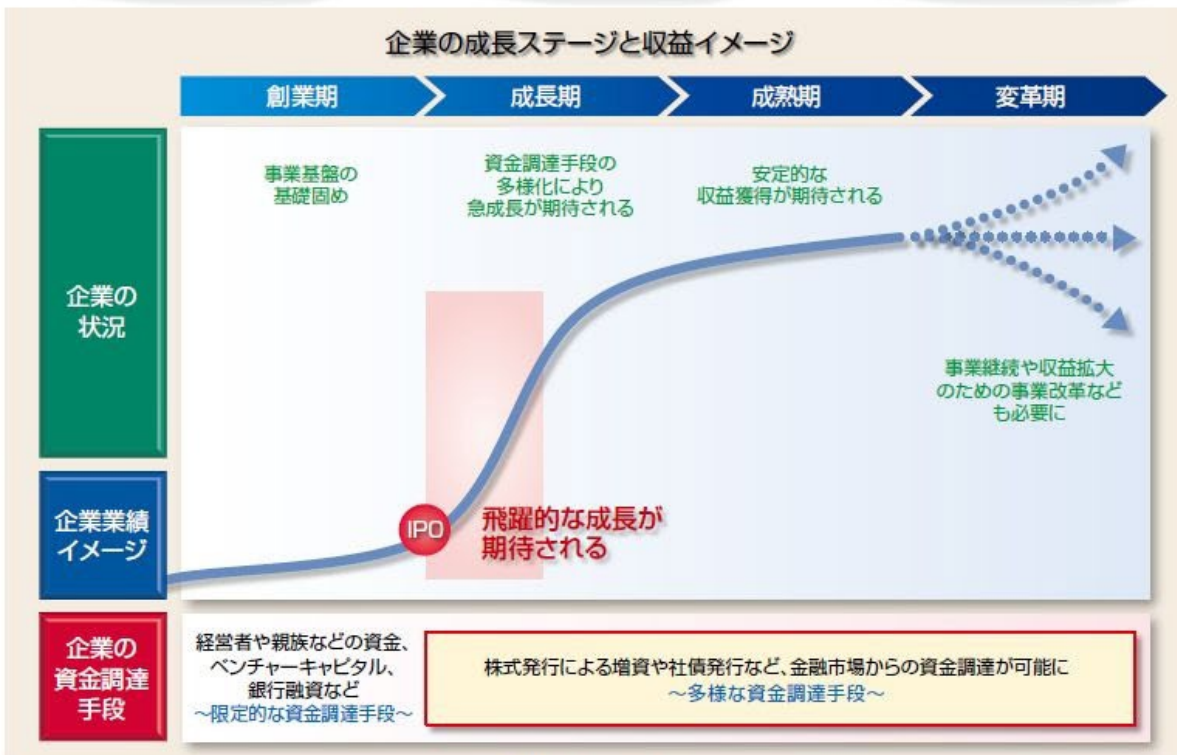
企業の成長ステージと収益イメージ

創業期

成長期

成熟期

変革期

企業の状況

事業基盤の基礎固め

資金調達手段の多様化により急成長が期待される

安定的な収益獲得が期待される

事業継続や収益拡大のための事業改革なども必要に

企業業績イメージ

IPO

飛躍的な成長が期待される

企業の資金調達手段

経営者や親族などの資金、ベンチャーキャピタル、銀行融資など
～限定的な資金調達手段～

株式発行による増資や社債発行など、金融市場からの資金調達が可能に
～多様な資金調達手段～